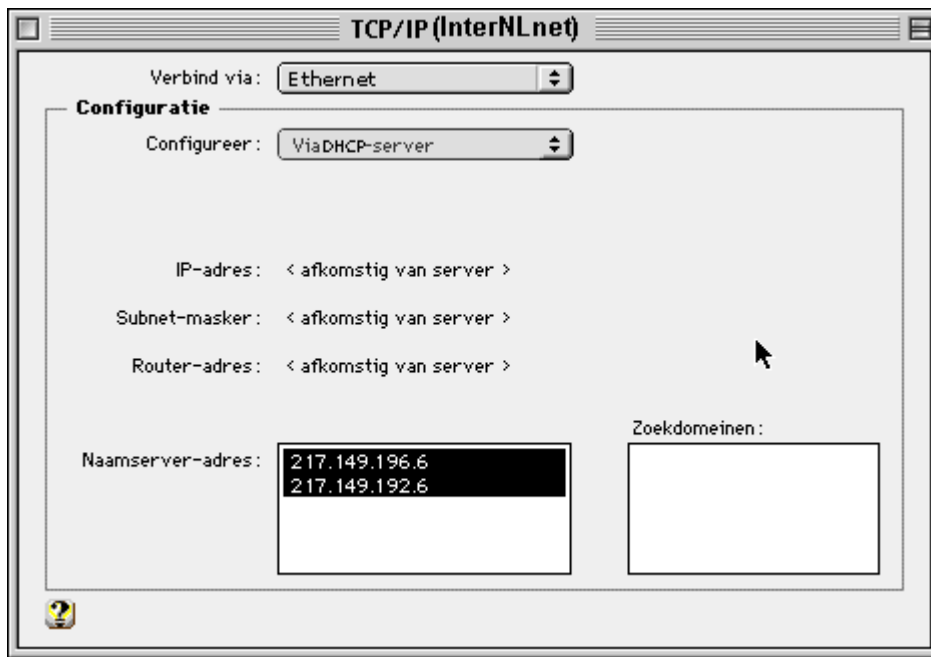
TCP/IP (InterNLnet)

Verbind via: Ethernet

Configuratie

Configureer: ViaDHCP-server

IP-adres: < afkomstig van server >

Subnet-masker: < afkomstig van server >

Router-adres: < afkomstig van server >

Naamserver-adres:

217.149.196.6
217.149.192.6

Zoekdomeinen:

?